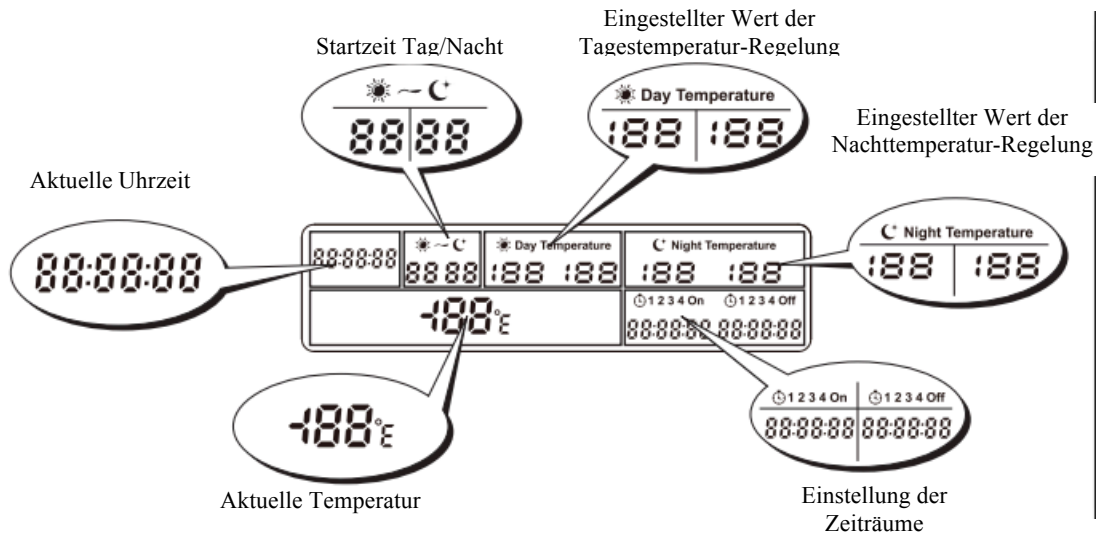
Eingestellter Wert der Tagestemperatur-Regelung

Startzeit Tag/Nacht

8888

Day Temperature

188 188

Eingestellter Wert der Nachttemperatur-Regelung

Aktuelle Uhrzeit

88:88:88

88:88:88

8888

Day Temperature

188 188

Night Temperature

188 188

Night Temperature

188 188

-188°E

1 2 3 4 On 1 2 3 4 Off

88:88:88 88:88:88

-188°E

1 2 3 4 On 1 2 3 4 Off

88:88:88 88:88:88

Aktuelle Temperatur

Einstellung der Zeiträume